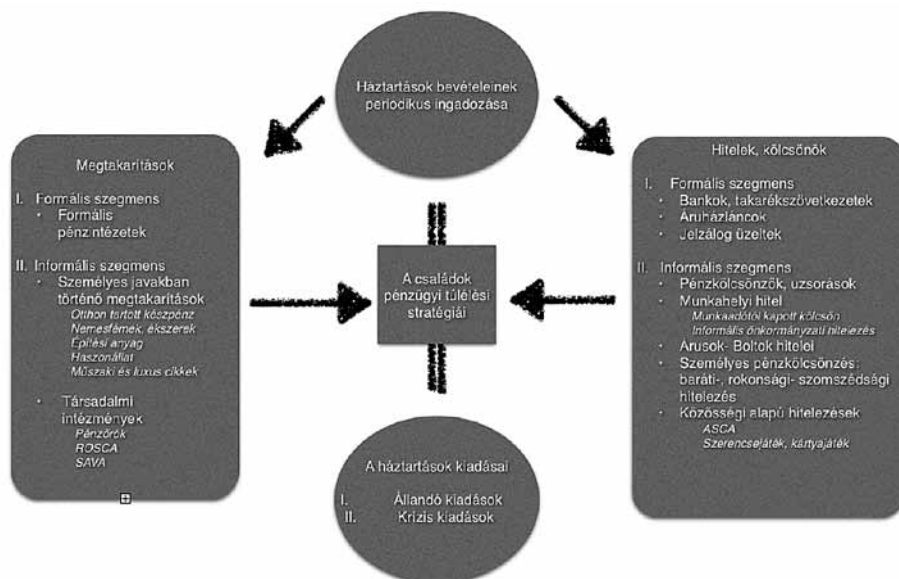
Háztartások bevételeinek periodikus ingadozása

Megtakarítások

I. Formális szegmens
• Formális pénzintézetek

II. Informális szegmens
• Személyes javakban történő megtakarítások
Otthon tartott készpénz
Nemesfémek, ékszerek
Építési anyag
Haszonállat
Műszaki és luxus cikkek
• Társadalmi intézmények
Pénzörök
ROSCA
SAVA

A családok pénzügyi túlélési stratégiái

Hitelek, kölcsönök

I. Formális szegmens
• Bankok, takarékszövetkezetek
• Áruházláncok
• Jelzálog üzletek

II. Informális szegmens
• Pénzkölcsönzők, uzsorások
• Munkahelyi hitel
Munkaadótól kapott kölcsön
Informális önkormányzati hitelezés
• Árusok- Boltok hitelei
• Személyes pénzkölcsönzés: baráti-, rokonsági- szomszédsági hitelezés
• Közösségi alapú hitelezések
ASCA
Szerencsejáték, kártyajáték

A háztartások kiadásai

I. Állandó kiadások
II. Krízis kiadások